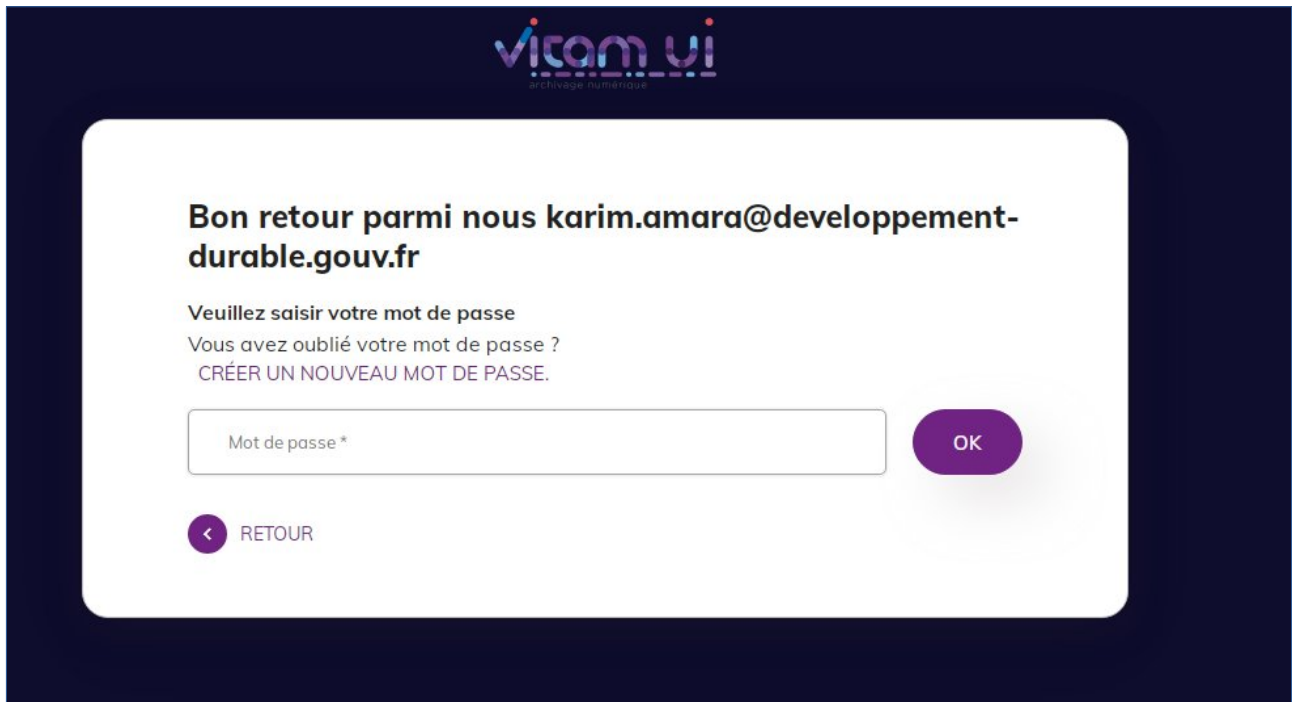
vitam ui
archivage numérique

Bon retour parmi nous karim.amara@developpement-durable.gouv.fr

Veuillez saisir votre mot de passe
Vous avez oublié votre mot de passe ?
CRÉER UN NOUVEAU MOT DE PASSE.

Mot de passe *

OK

RETOUR